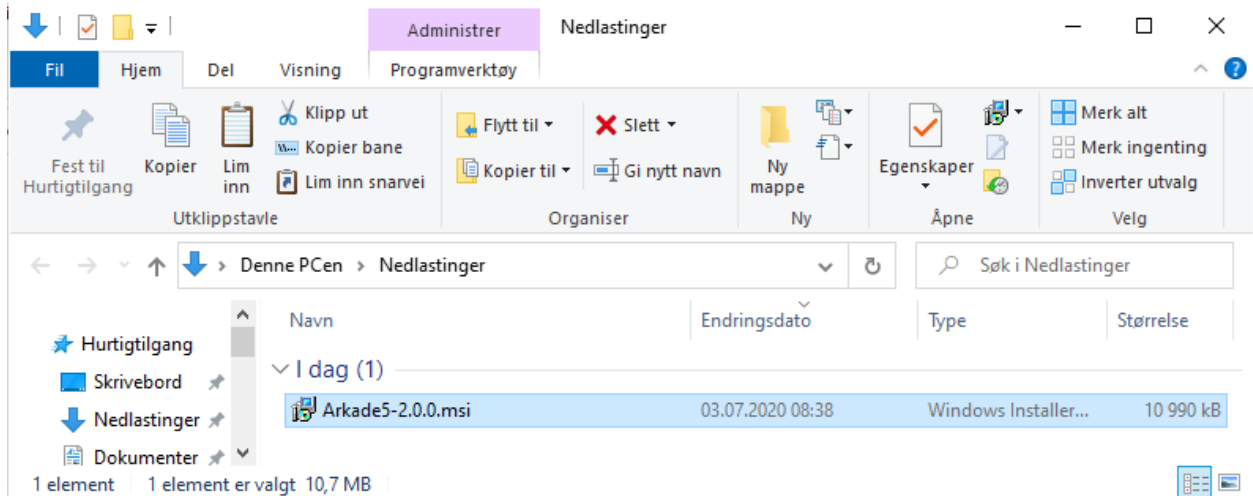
Administrer
Nedlastinger

Fil
Hjem
Del
Visning
Programverktøy

Fest til Hurtigtilgang
Kopier
Lim inn
Klipp ut
Kopier bane
Lim inn snarvei
Utklippstavle

Flytt til
Kopier til
Slett
Gi nytt navn
Organiser

Ny mappe
Ny

Egenskaper
Åpne

Merk alt
Merk ingenting
Inverter utvalg
Velg

Denne PCen > Nedlastinger

Søk i Nedlastinger

Hurtigtilgang
Skrivebord
Nedlastinger
Dokumenter

| Navn | Endringsdato | Type | Størrelse |
|---|---|---|---|
| I dag (1) | | | |
| Arkade5-2.0.0.msi | 03.07.2020 08:38 | Windows Installer... | 10 990 kB |

1 element    1 element er valgt 10,7 MB